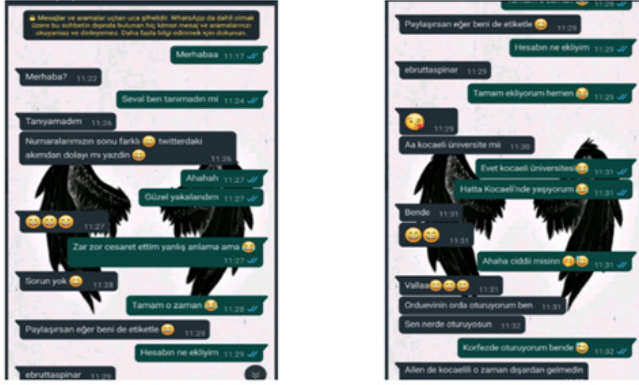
🔒 Mesajlar ve aramalar uçtan uca şifrelidir. WhatsApp da dahil olmak üzere bu sohbetin dışında bulunan hiç kimse mesaj ve aramalarınızı okuyamaz ve dinleyemez. Daha fazla bilgi edinmek için dokunun.

Merhabaa 11:17

Merhaba? 11:22

Seval ben tanımadım mi 11:24

Tanıyamadım 11:25

Numaralarımızın sonu farklı 😄 twitterdaki akımdan dolayı mı yazdın 😄 11:26

Ahahah 11:27

Güzel yakalandım 11:27

😄😄😄 11:27

Zar zor cesaret ettim yanlış anlama ama 😄 11:27

Sorun yok 😄 11:28

Tamam o zaman 😄 11:28

Paylaşırsan eğer beni de etiketle 😄 11:29

Hesabın ne ekliyim 11:29

ebruttaspinar 11:29

Paylaşırsan eğer beni de etiketle 😄

Hesabın ne ekliyim 11:29

ebruttaspinar 11:29

Tamam ekliyorum hemen 😄 11:29

😘 11:29

Aa kocaeli ünniversite mii 11:30

Evet kocaeli üniversitesi 😄 11:31

Hatta Kocaeli'nde yaşıyorum 😄 11:31

Bende 11:31

😄😄 11:31

Ahaha ciddii misinn 😄😄 11:31

Vallaa😄😄😄 11:31

Orduevinin orda oturuyorum ben 11:31

Sen nerde oturuyosun 11:32

Korfezde oturuyorum bende 😄 11:32

Allen de kocaelili o zaman dışardan gelmedin